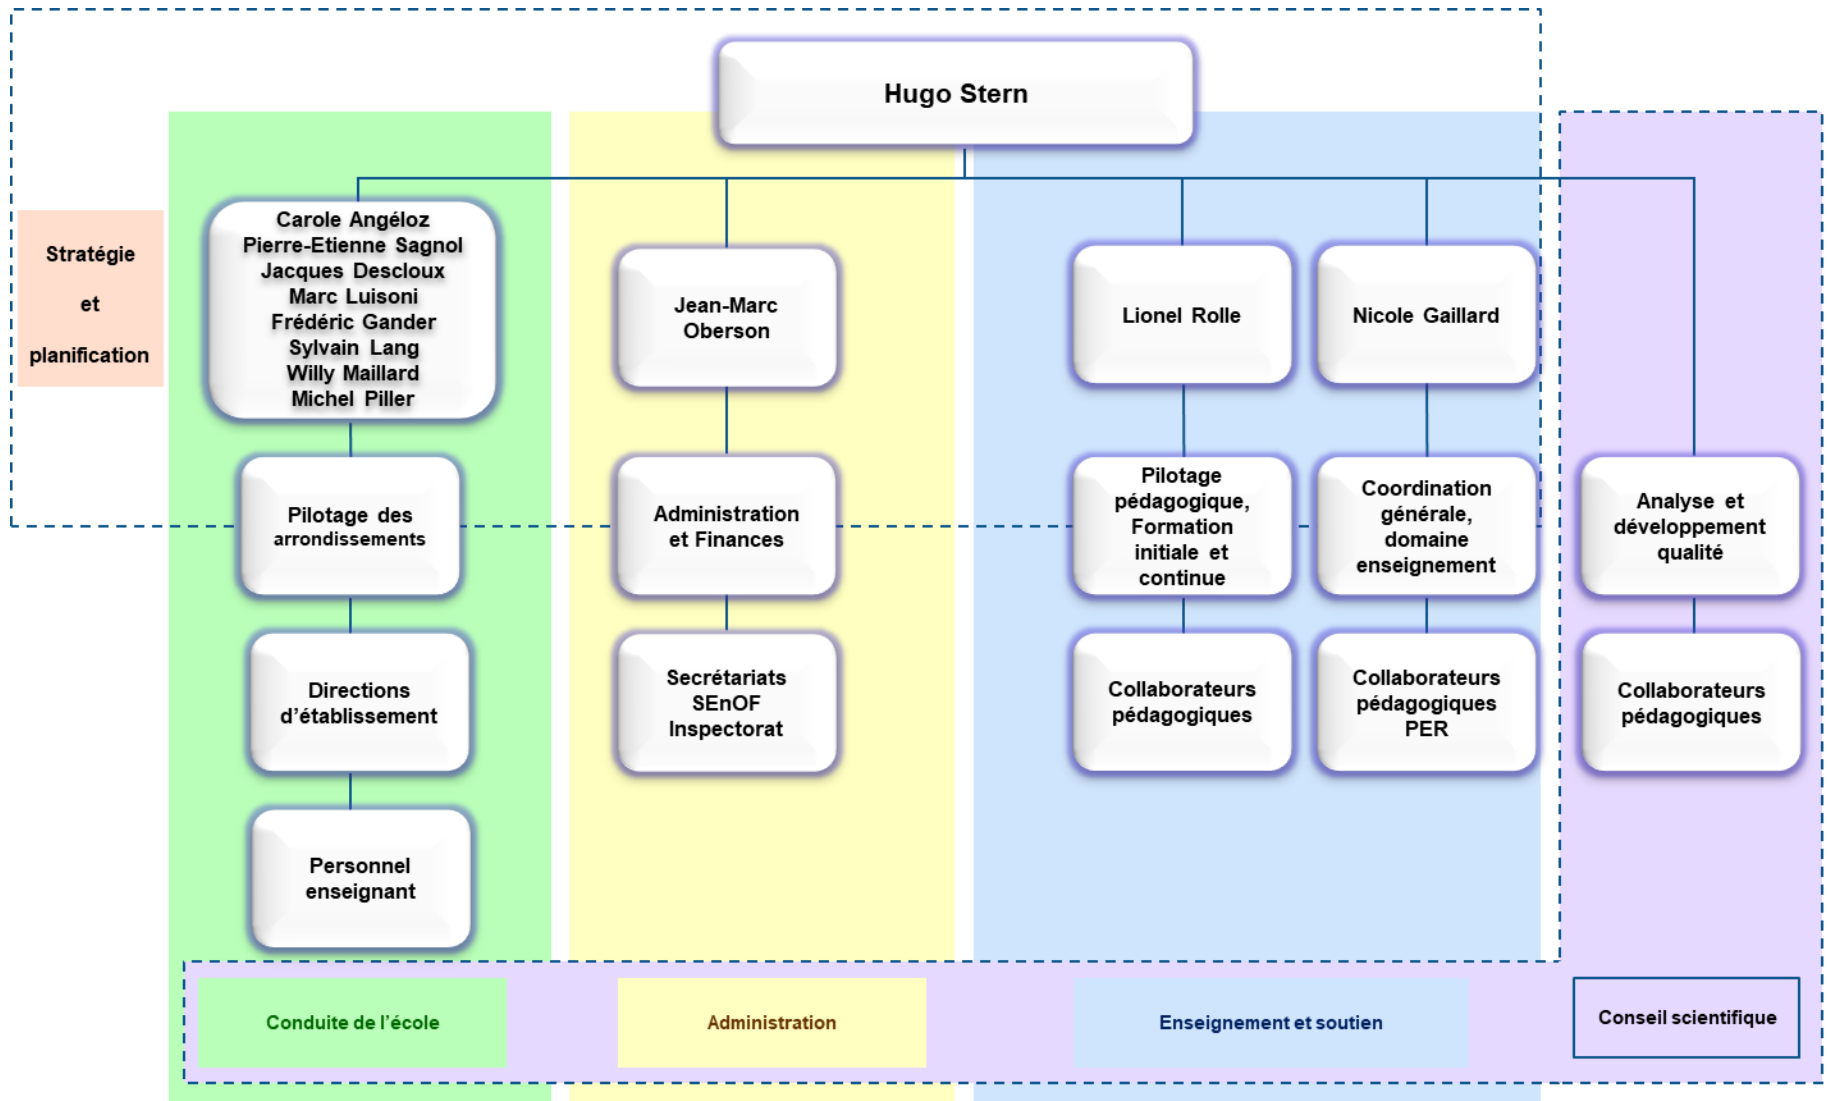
Hugo Stern

Stratégie et planification

Carole Angéloz
Pierre-Etienne Sagnol
Jacques Descloux
Marc Luisoni
Frédéric Gander
Sylvain Lang
Willy Maillard
Michel Piller

Jean-Marc Oberson

Lionel Rolle

Nicole Gaillard

Pilotage des arrondissements

Administration et Finances

Pilotage pédagogique, Formation initiale et continue

Coordination générale, domaine enseignement

Analyse et développement qualité

Directions d'établissement

Secrétariats SEnOF Inspectorat

Collaborateurs pédagogiques

Collaborateurs pédagogiques PER

Collaborateurs pédagogiques

Personnel enseignant

Conduite de l'école

Administration

Enseignement et soutien

Conseil scientifique